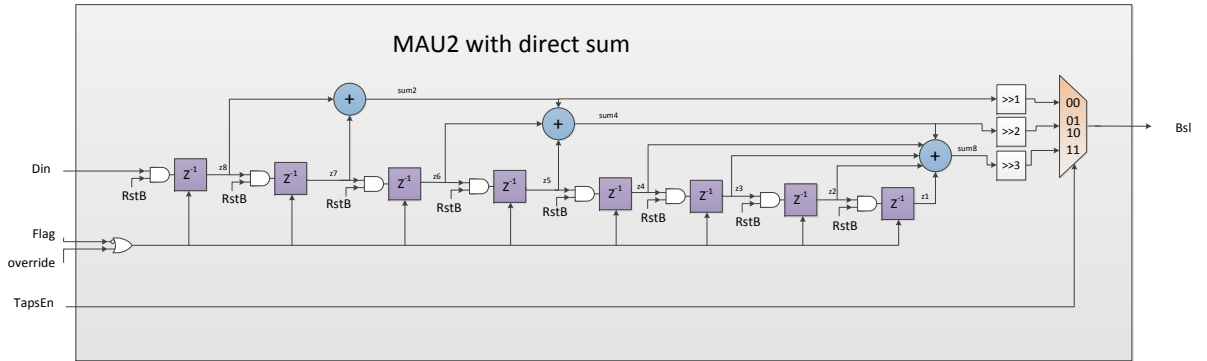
MAU2 with direct sum

sum2

sum4

sum8

Din

RstB

$Z^{-1}$

z8

RstB

$Z^{-1}$

z7

RstB

$Z^{-1}$

z6

RstB

$Z^{-1}$

z5

RstB

$Z^{-1}$

z4

RstB

$Z^{-1}$

z3

RstB

$Z^{-1}$

z2

RstB

$Z^{-1}$

z1

+

+

+

>>1

>>2

>>3

00

01

10

11

Bsl

Flag

override

TapsEn